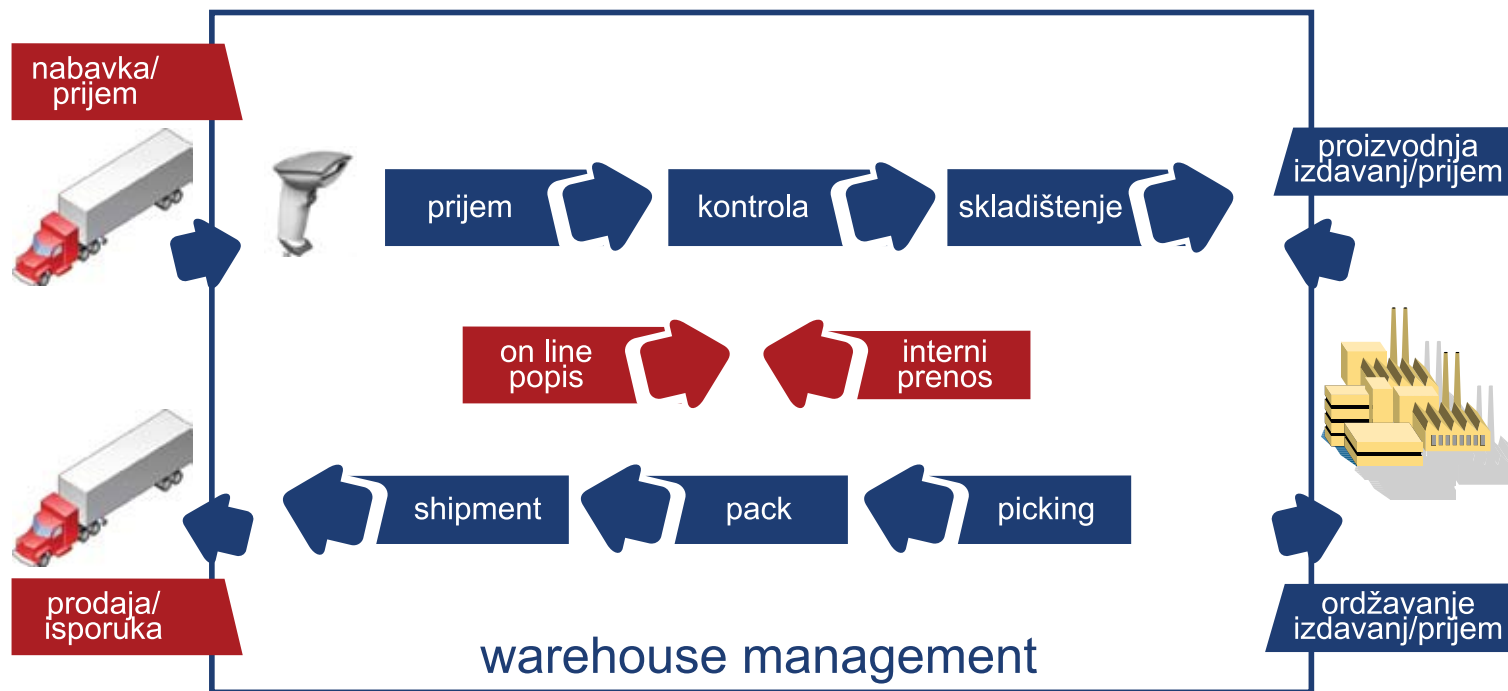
nabavka/
prijem

proizvodnja
izdavanj/prijem

prijem

kontrola

skladištenje

on line
popis

interni
prenos

shipment

pack

picking

prodaja/
isporuka

održavanje
izdavanj/prijem

warehouse management